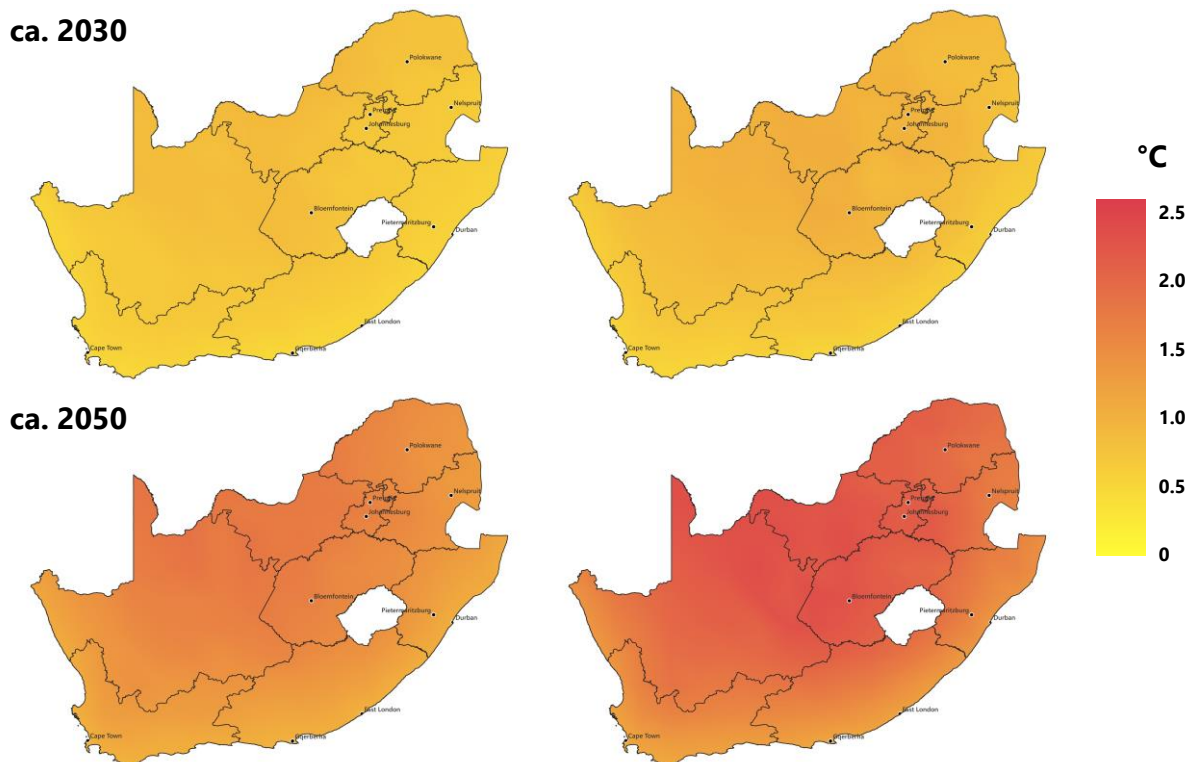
ca. 2030

Polokwane
Pretoria
Johannesburg
Nelspruit
Bloemfontein
Pietermaritzburg
Durban
East London
Gqeberha
Cape Town

Polokwane
Pretoria
Johannesburg
Nelspruit
Bloemfontein
Pietermaritzburg
Durban
East London
Gqeberha
Cape Town

°C
2.5
2.0
1.5
1.0
0.5
0

ca. 2050

Polokwane
Pretoria
Johannesburg
Nelspruit
Bloemfontein
Pietermaritzburg
Durban
East London
Gqeberha
Cape Town

Polokwane
Pretoria
Johannesburg
Nelspruit
Bloemfontein
Pietermaritzburg
Durban
East London
Gqeberha
Cape Town